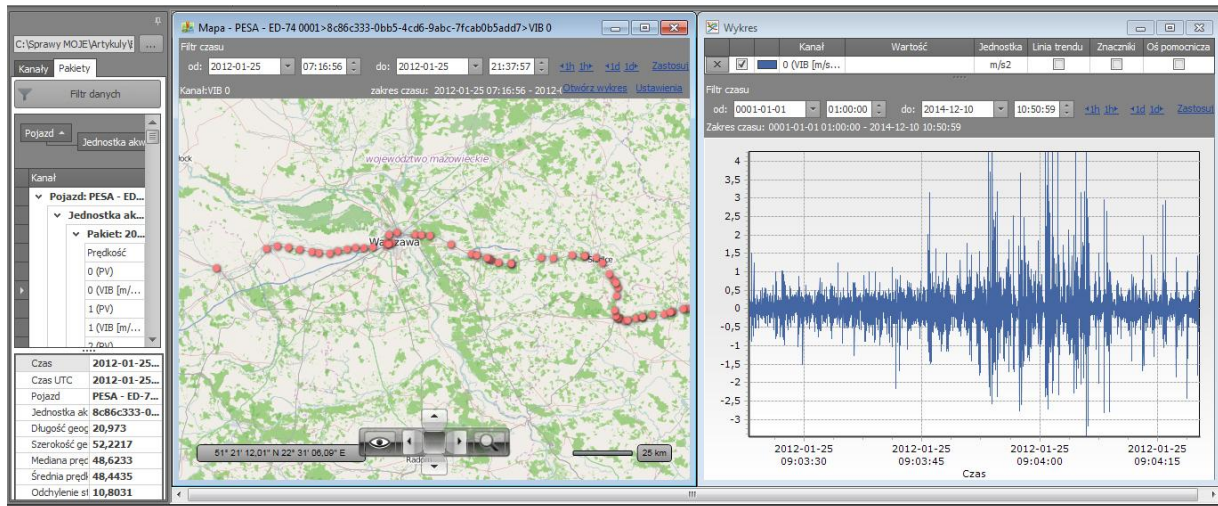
C:\Sprawy MOJE\Artykuły\
...
Kanały Pakiety
Filtr danych
Pojazd
Jednostka akw
Kanał
Pojazd: PESA - ED...
Jednostka ak...
Pakiet: 20...
Prędkość
0 (PV)
0 (VIB [m/...
1 (PV)
1 (VIB [m/...
2 (PV)

| | |
|---|---|
| Czas | 2012-01-25... |
| Czas UTC | 2012-01-25... |
| Pojazd | PESA - ED-7... |
| Jednostka ak | 8c86c333-0... |
| Długość geog | 20,973 |
| Szerokość ge | 52,2217 |
| Mediana pręc | 48,6233 |
| Średnia pręd | 48,4435 |
| Odchylenie st | 10,8031 |

Mapa - PESA - ED-74 0001>8c86c333-0bb5-4cd6-9abc-7fcab0b5add7>VIB 0
Filtr czasu
od: 2012-01-25 07:16:56 do: 2012-01-25 21:37:57 «1h 1h» «1d 1d» Zastosuj
Kanał:VIB 0 zakres czasu: 2012-01-25 07:16:56 - 2012-0 Otwórz wykres Ustawienia
województwo mazowieckie
Warszawa
Radom
51° 21' 12,01" N 22° 31' 06,09" E
25 km

Wykres
| | | | Kanał | Wartość | Jednostka | Linia trendu | Znaczniki | Oś pomocnicza |
|---|---|---|---|---|---|---|---|---|
| × | ✓ | | 0 (VIB [m/s... | | m/s2 | | | |

Filtr czasu
od: 0001-01-01 01:00:00 do: 2014-12-10 10:50:59 «1h 1h» «1d 1d» Zastosuj
Zakres czasu: 0001-01-01 01:00:00 - 2014-12-10 10:50:59
4
3,5
3
2,5
2
1,5
1
0,5
0
-0,5
-1
-1,5
-2
-2,5
-3
2012-01-25 09:03:30
2012-01-25 09:03:45
2012-01-25 09:04:00
2012-01-25 09:04:15
Czas